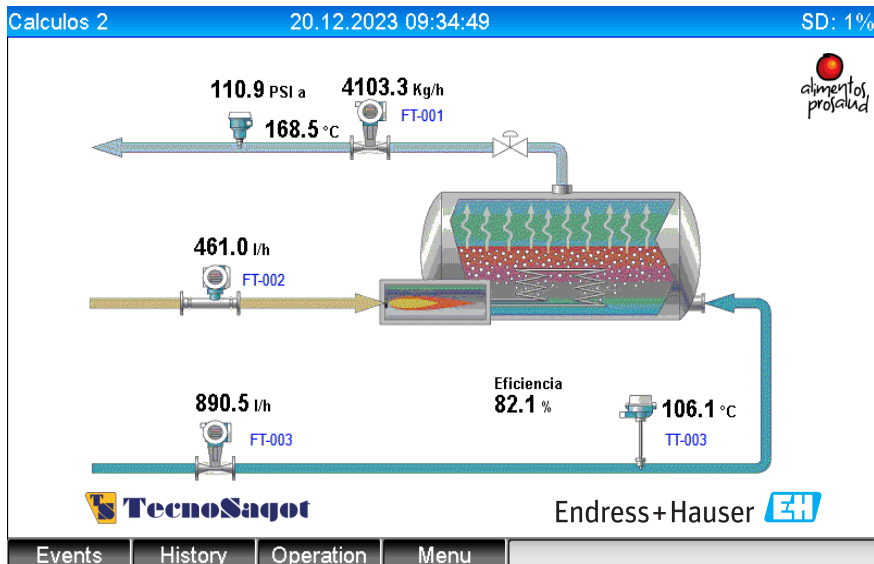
Calculos 2 20.12.2023 09:34:49 SD: 1%

alimentos prosalud

110.9 PSI a
4103.3 Kg/h
FT-001
168.5 °C

461.0 l/h
FT-002

Eficiencia
82.1 %

890.5 l/h
FT-003

106.1 °C
TT-003

TS TecnoSagot

Endress+Hauser EH

Events History Operation Menu